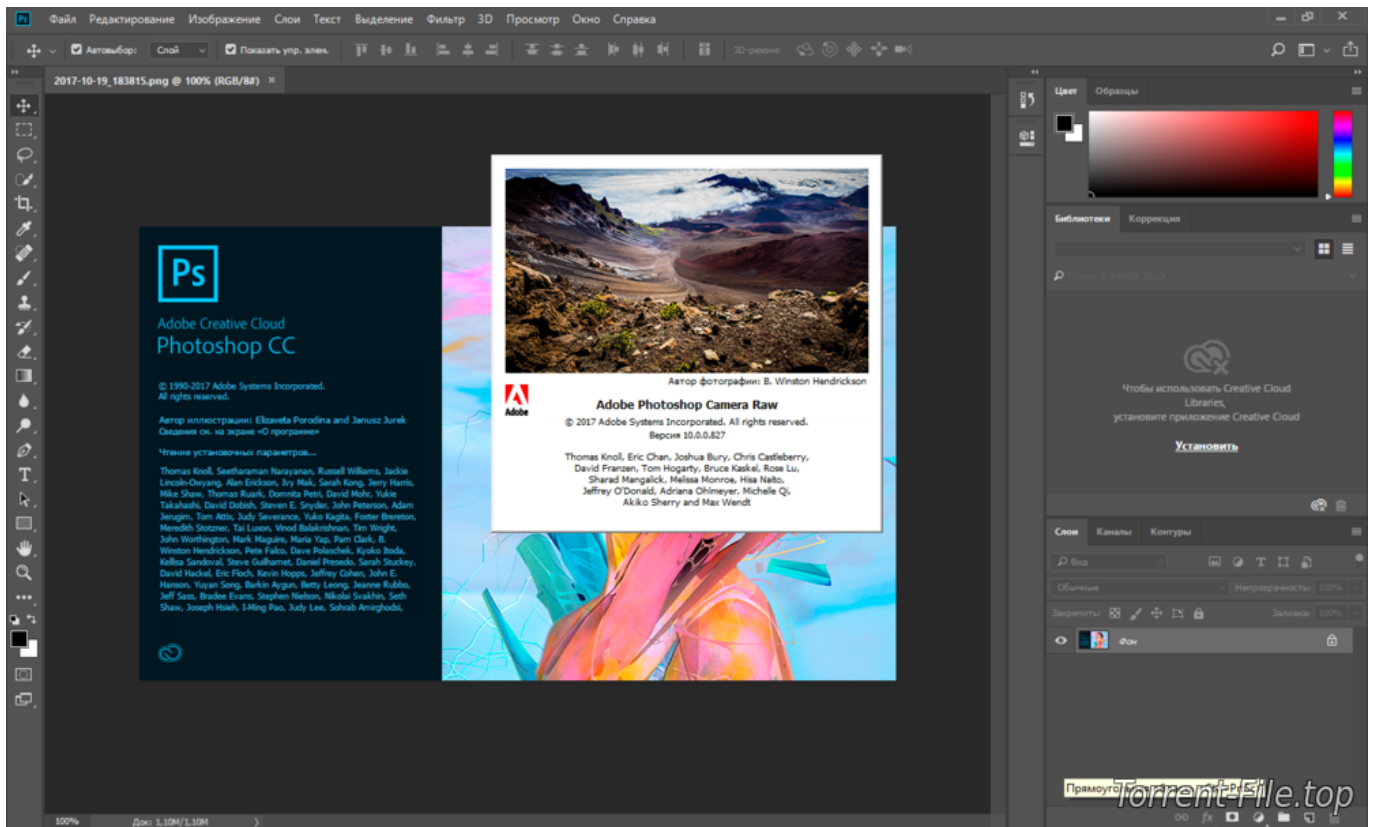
Ps Файл Редактирование Изображение Слои Текст Выделение Фильтр 3D Просмотр Окно Справка

Автовыбор: Слой Показать упр. элем. 3D-режим:

2017-10-19_183815.png @ 100% (RGB/8#) ×

Ps

Adobe Creative Cloud
Photoshop CC

© 1990-2017 Adobe Systems Incorporated. All rights reserved.

Автор иллюстрации: Elizaveta Porodina and Janusz Jurek
Сведения см. на экране «О программе»

Чтение установочных параметров...

Thomas Knoll, Seetharaman Narayanan, Russell Williams, Jackie Lincoln-Owyang, Alan Erickson, Ivy Mak, Sarah Kong, Jerry Harris, Mike Shaw, Thomas Ruark, Domnita Petri, David Mohr, Yukie Takahashi, David Dobish, Steven E. Snyder, John Peterson, Adam Jerugim, Tom Attix, Judy Severance, Yuko Kagita, Foster Brereton, Meredith Stotzner, Tai Luxon, Vinod Balakrishnan, Tim Wright, John Worthington, Mark Maguire, Maria Yap, Pam Clark, B. Winston Hendrickson, Pete Falco, Dave Polaschek, Kyoko Itoda, Kellisa Sandoval, Steve Guilhamet, Daniel Presedo, Sarah Stuckey, David Hackel, Eric Floch, Kevin Hopps, Jeffrey Cohen, John E. Hanson, Yuyan Song, Barkin Aygun, Betty Leong, Jeanne Rubbo, Jeff Sass, Bradee Evans, Stephen Nielson, Nikolai Svakhin, Seth Shaw, Joseph Hsieh, I-Ming Pao, Judy Lee, Sohrab Amirghodsi.

Автор фотографии: B. Winston Hendrickson

Adobe

Adobe Photoshop Camera Raw
© 2017 Adobe Systems Incorporated. All rights reserved.
Версия 10.0.0.827

Thomas Knoll, Eric Chan, Joshua Bury, Chris Castleberry, David Franzen, Tom Hogarty, Bruce Kaskel, Rose Lu, Sharad Mangalick, Melissa Monroe, Hisa Naito, Jeffrey O'Donald, Adriana Ohlmeyer, Michelle Qi, Akiko Sherry and Max Wendt

Цвет Образцы

Библиотеки Коррекция

Поиск в Adobe Stock

Чтобы использовать Creative Cloud Libraries, установите приложение Creative Cloud

Установить

Слои Каналы Контуры

Вид

Обычные Непрозрачность: 100%

Закрепить: Заливка: 100%

Фон

Прямоуго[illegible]

Torrent-File.top

100% Док: 1,10M/1,10M